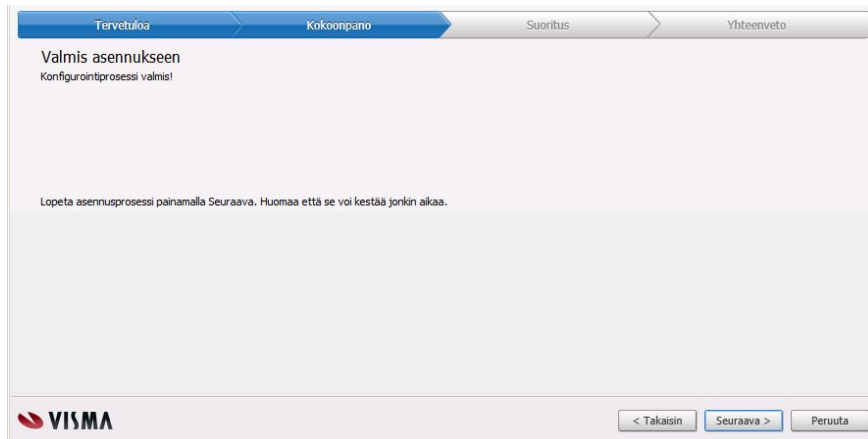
Tervetuloa Kokoonpano Suoritus Yhteenveto

Valmis asennukseen
Konfigurointiprosessi valmis!

Lopeta asennusprosessi painamalla Seuraava. Huomaa että se voi kestää jonkin aikaa.

VISMA

< Takaisin Seuraava > Peruuta